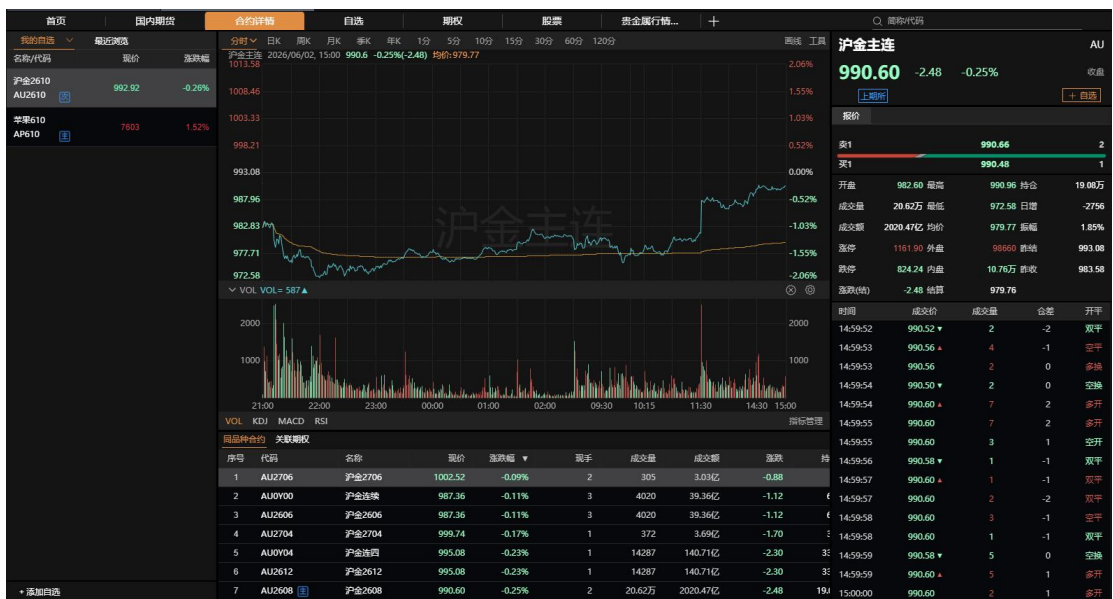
首页 国内期货 合约详情 自选 期权 股票 贵金属行情... +
简称/代码

我的自选 最近浏览
名称/代码 现价 涨跌幅
沪金2610 AU2610 夜 992.92 -0.26%
苹果610 AP610 主 7603 1.52%

+ 添加自选

分时 日K 周K 月K 季K 年K 1分 5分 10分 15分 30分 60分 120分 画线 工具
沪金主连 2026/06/02, 15:00 990.6 -0.25%(-2.48) 均价:979.77
1013.58 2.06%
1008.46 1.55%
1003.33 1.03%
998.21 0.52%
993.08 0.00%
987.96 -0.52%
982.83 -1.03%
977.71 -1.55%
972.58 -2.06%
沪金主连
VOL VOL= 587
2000 2000
1000 1000
21:00 22:00 23:00 00:00 01:00 02:00 09:30 10:15 11:30 14:30 15:00
VOL KDJ MACD RSI 指标管理
同品种合约 关联期权

| 序号 | 代码 | 名称 | 现价 | 涨跌幅 ▼ | 现手 | 成交量 | 成交额 | 涨跌 | 持 |
|---|---|---|---|---|---|---|---|---|---|
| 1 | AU2706 | 沪金2706 | 1002.52 | -0.09% | 2 | 305 | 3.03亿 | -0.88 | |
| 2 | AU0Y00 | 沪金连续 | 987.36 | -0.11% | 3 | 4020 | 39.36亿 | -1.12 | 6 |
| 3 | AU2606 | 沪金2606 | 987.36 | -0.11% | 3 | 4020 | 39.36亿 | -1.12 | 6 |
| 4 | AU2704 | 沪金2704 | 999.74 | -0.17% | 1 | 372 | 3.69亿 | -1.70 | 3 |
| 5 | AU0Y04 | 沪金连四 | 995.08 | -0.23% | 1 | 14287 | 140.71亿 | -2.30 | 33 |
| 6 | AU2612 | 沪金2612 | 995.08 | -0.23% | 1 | 14287 | 140.71亿 | -2.30 | 33 |
| 7 | AU2608 主 | 沪金2608 | 990.60 | -0.25% | 2 | 20.62万 | 2020.47亿 | -2.48 | 19. |

沪金主连 AU
990.60 -2.48 -0.25% 收盘
上期所 + 自选
报价
卖1 990.66 2
买1 990.48 1

| 开盘 | 982.60 | 最高 | 990.96 | 持仓 | 19.08万 |
|---|---|---|---|---|---|
| 成交量 | 20.62万 | 最低 | 972.58 | 日增 | -2756 |
| 成交额 | 2020.47亿 | 均价 | 979.77 | 振幅 | 1.85% |
| 涨停 | 1161.90 | 外盘 | 98660 | 昨结 | 993.08 |
| 跌停 | 824.24 | 内盘 | 10.76万 | 昨收 | 983.58 |
| 涨跌(结) | -2.48 | 结算 | 979.76 | | |

| 时间 | 成交价 | 成交量 | 仓差 | 开平 |
|---|---|---|---|---|
| 14:59:52 | 990.52 ▼ | 2 | -2 | 双平 |
| 14:59:53 | 990.56 ▲ | 4 | -1 | 空平 |
| 14:59:53 | 990.56 | 2 | 0 | 多换 |
| 14:59:54 | 990.50 ▼ | 2 | 0 | 空换 |
| 14:59:54 | 990.60 ▲ | 7 | 2 | 多开 |
| 14:59:55 | 990.60 | 7 | 2 | 多开 |
| 14:59:55 | 990.60 | 3 | 1 | 空开 |
| 14:59:56 | 990.58 ▼ | 1 | -1 | 双平 |
| 14:59:57 | 990.60 ▲ | 1 | -1 | 双平 |
| 14:59:57 | 990.60 | 2 | -2 | 双平 |
| 14:59:58 | 990.60 | 3 | -1 | 空平 |
| 14:59:58 | 990.60 | 1 | -1 | 双平 |
| 14:59:59 | 990.58 ▼ | 5 | 0 | 空换 |
| 14:59:59 | 990.60 ▲ | 5 | 1 | 多开 |
| 15:00:00 | 990.60 | 2 | 1 | 多开 |